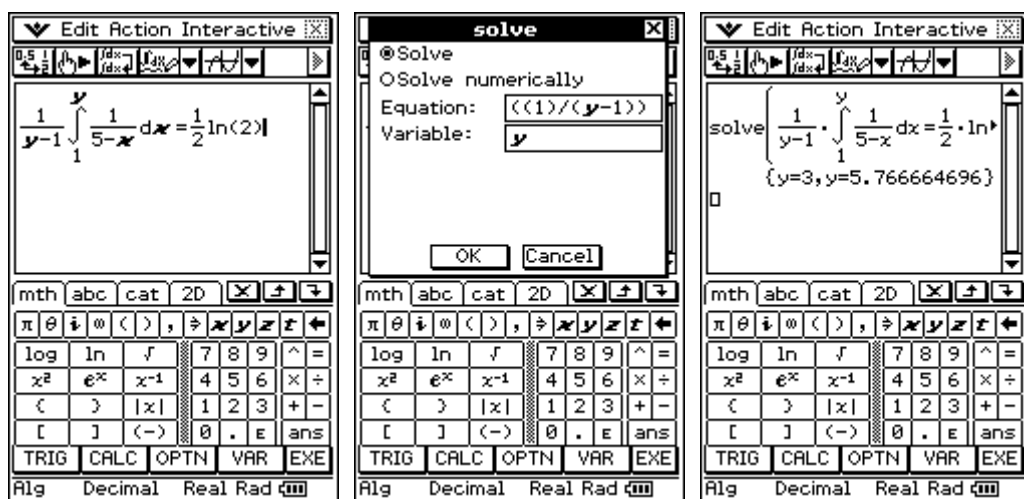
Edit Action Interactive

$\frac{1}{y-1}\int_1^y \frac{1}{5-x}dx=\frac{1}{2}\ln(2)$

mth abc cat 2D

π θ i ∞ ( ) , ⇒ x y z t ←

| log | ln | √ | 7 | 8 | 9 | ^ | = |
|---|---|---|---|---|---|---|---|
| $x^2$ | $e^x$ | $x^{-1}$ | 4 | 5 | 6 | × | ÷ |
| { | } | \|x\| | 1 | 2 | 3 | + | − |
| [ | ] | (−) | 0 | . | E | ans | |

TRIG CALC OPTN VAR EXE

Alg Decimal Real Rad

solve

◉Solve
○Solve numerically
Equation: ((1)/(y−1))
Variable: y

OK Cancel

mth abc cat 2D

π θ i ∞ ( ) , ⇒ x y z t ←

| log | ln | √ | 7 | 8 | 9 | ^ | = |
|---|---|---|---|---|---|---|---|
| $x^2$ | $e^x$ | $x^{-1}$ | 4 | 5 | 6 | × | ÷ |
| { | } | \|x\| | 1 | 2 | 3 | + | − |
| [ | ] | (−) | 0 | . | E | ans | |

TRIG CALC OPTN VAR EXE

Alg Decimal Real Rad

Edit Action Interactive

$\text{solve}\left(\frac{1}{y-1}\cdot\int_1^y \frac{1}{5-x}dx=\frac{1}{2}\cdot\ln\right.$
{y=3, y=5.766664696}

mth abc cat 2D

π θ i ∞ ( ) , ⇒ x y z t ←

| log | ln | √ | 7 | 8 | 9 | ^ | = |
|---|---|---|---|---|---|---|---|
| $x^2$ | $e^x$ | $x^{-1}$ | 4 | 5 | 6 | × | ÷ |
| { | } | \|x\| | 1 | 2 | 3 | + | − |
| [ | ] | (−) | 0 | . | E | ans | |

TRIG CALC OPTN VAR EXE

Alg Decimal Real Rad